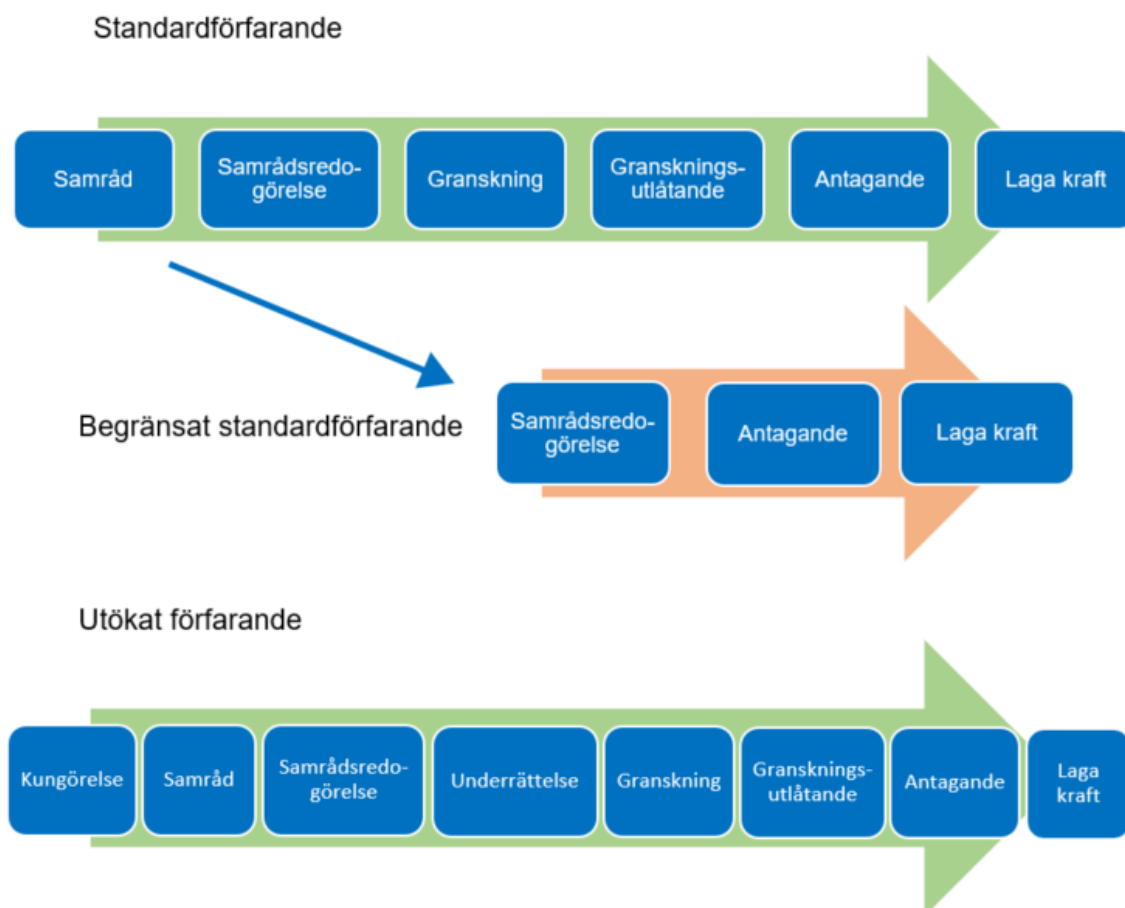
Standardförfarande

Samråd

Samrådsredogörelse

Granskning

Gransknings-utlåtande

Antagande

Laga kraft

Begränsat standardförfarande

Samrådsredogörelse

Antagande

Laga kraft

Utökat förfarande

Kungörelse

Samråd

Samrådsredogörelse

Underrättelse

Granskning

Gransknings-utlåtande

Antagande

Laga kraft